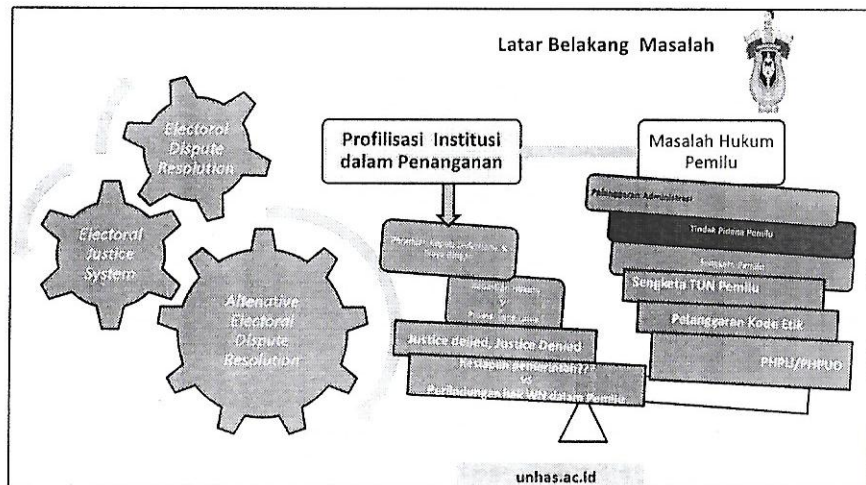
Latar Belakang Masalah

Electoral Dispute Resolution

Electoral Justice System

Alternative Electoral Dispute Resolution

Profilisasi Institusi dalam Penanganan

Masalah Hukum Pemilu

Pelanggaran Administrasi

Tindak Pidana Pemilu

Sengketa Pemilu

Sengketa TUN Pemilu

Pelanggaran Kode Etik

PHPU/PHPUD

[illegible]

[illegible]

Justice delied, Justice Denied

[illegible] vs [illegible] dalam Pemilu

unhas.ac.id